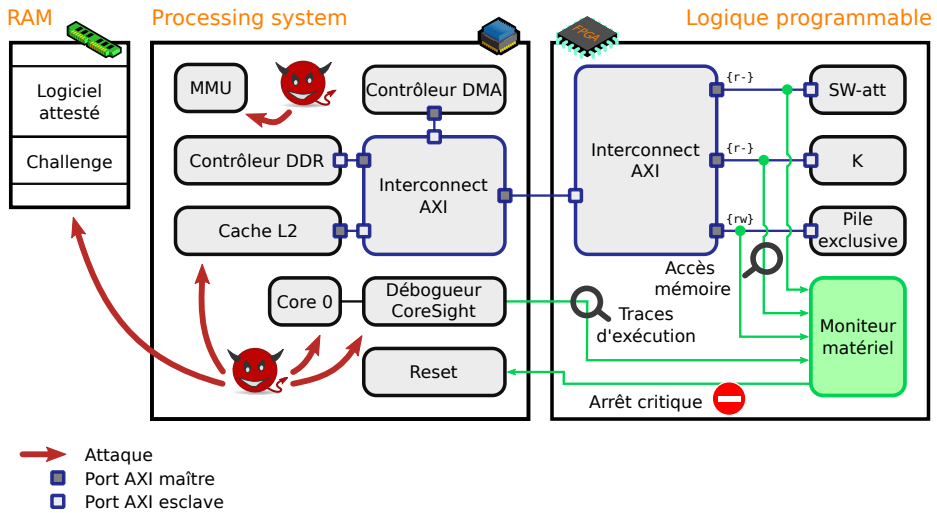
RAM

Logiciel attesté

Challenge

Processing system

MMU

Contrôleur DMA

Contrôleur DDR

Interconnect AXI

Cache L2

Core 0

Débogueur CoreSight

Reset

Logique programmable

FPGA

Interconnect AXI

{r-}

SW-att

{r-}

K

{rw}

Pile exclusive

Accès mémoire

Traces d'exécution

Moniteur matériel

Arrêt critique

Attaque

Port AXI maître

Port AXI esclave